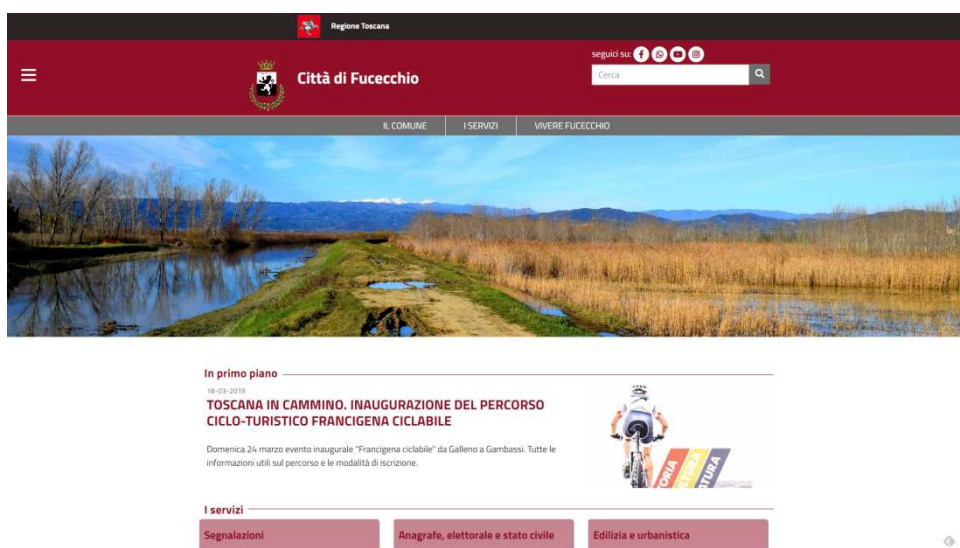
Regione Toscana

seguici su:

Città di Fucecchio

Cerca

IL COMUNE | I SERVIZI | VIVERE FUCECCHIO

In primo piano

18-03-2019

TOSCANA IN CAMMINO. INAUGURAZIONE DEL PERCORSO CICLO-TURISTICO FRANCIGENA CICLABILE

Domenica 24 marzo evento inaugurale "Francigena ciclabile" da Galleno a Gambassi. Tutte le informazioni utili sul percorso e le modalità di iscrizione.

I servizi

Segnalazioni

Anagrafe, elettorale e stato civile

Edilizia e urbanistica